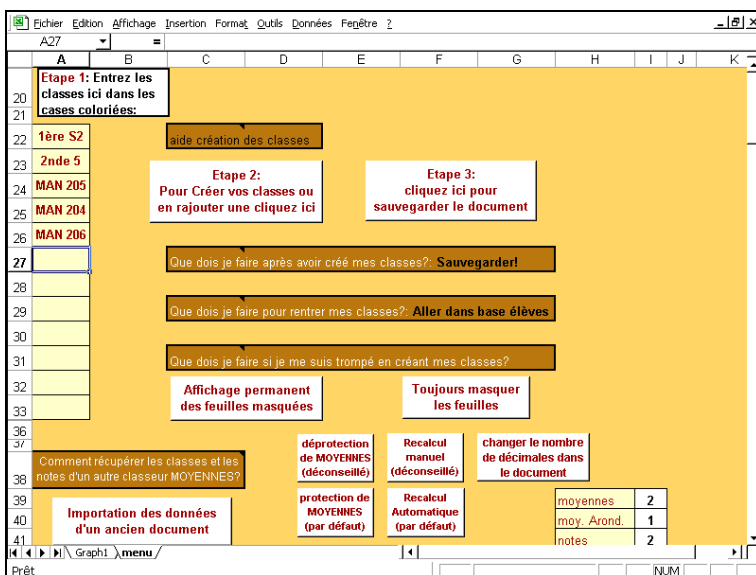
Fichier Edition Affichage Insertion Format Outils Données Fenêtre ?

A27 =

A B C D E F G H I J K

20 Etape 1: Entrez les classes ici dans les cases coloriées:
21
22 1ère S2
23 2nde 5
24 MAN 205
25 MAN 204
26 MAN 206
27
28
29
30
31
32
33
36
37
38
39
40
41

aide création des classes

Etape 2:
Pour Créer vos classes ou en rajouter une cliquez ici

Etape 3:
cliquez ici pour sauvegarder le document

Que dois je faire après avoir créé mes classes?: Sauvegarder!

Que dois je faire pour rentrer mes classes?: Aller dans base élèves

Que dois je faire si je me suis trompé en créant mes classes?

Affichage permanent des feuilles masquées

Toujours masquer les feuilles

Comment récupérer les classes et les notes d'un autre classeur MOYENNES?

déprotection de MOYENNES (déconseillé)

Recalcul manuel (déconseillé)

changer le nombre de décimales dans le document

protection de MOYENNES (par défaut)

Recalcul Automatique (par défaut)

Importation des données d'un ancien document

| moyennes | 2 |
|---|---|
| moy. Arond. | 1 |
| notes | 2 |

Graph1 menu

Prêt NUM